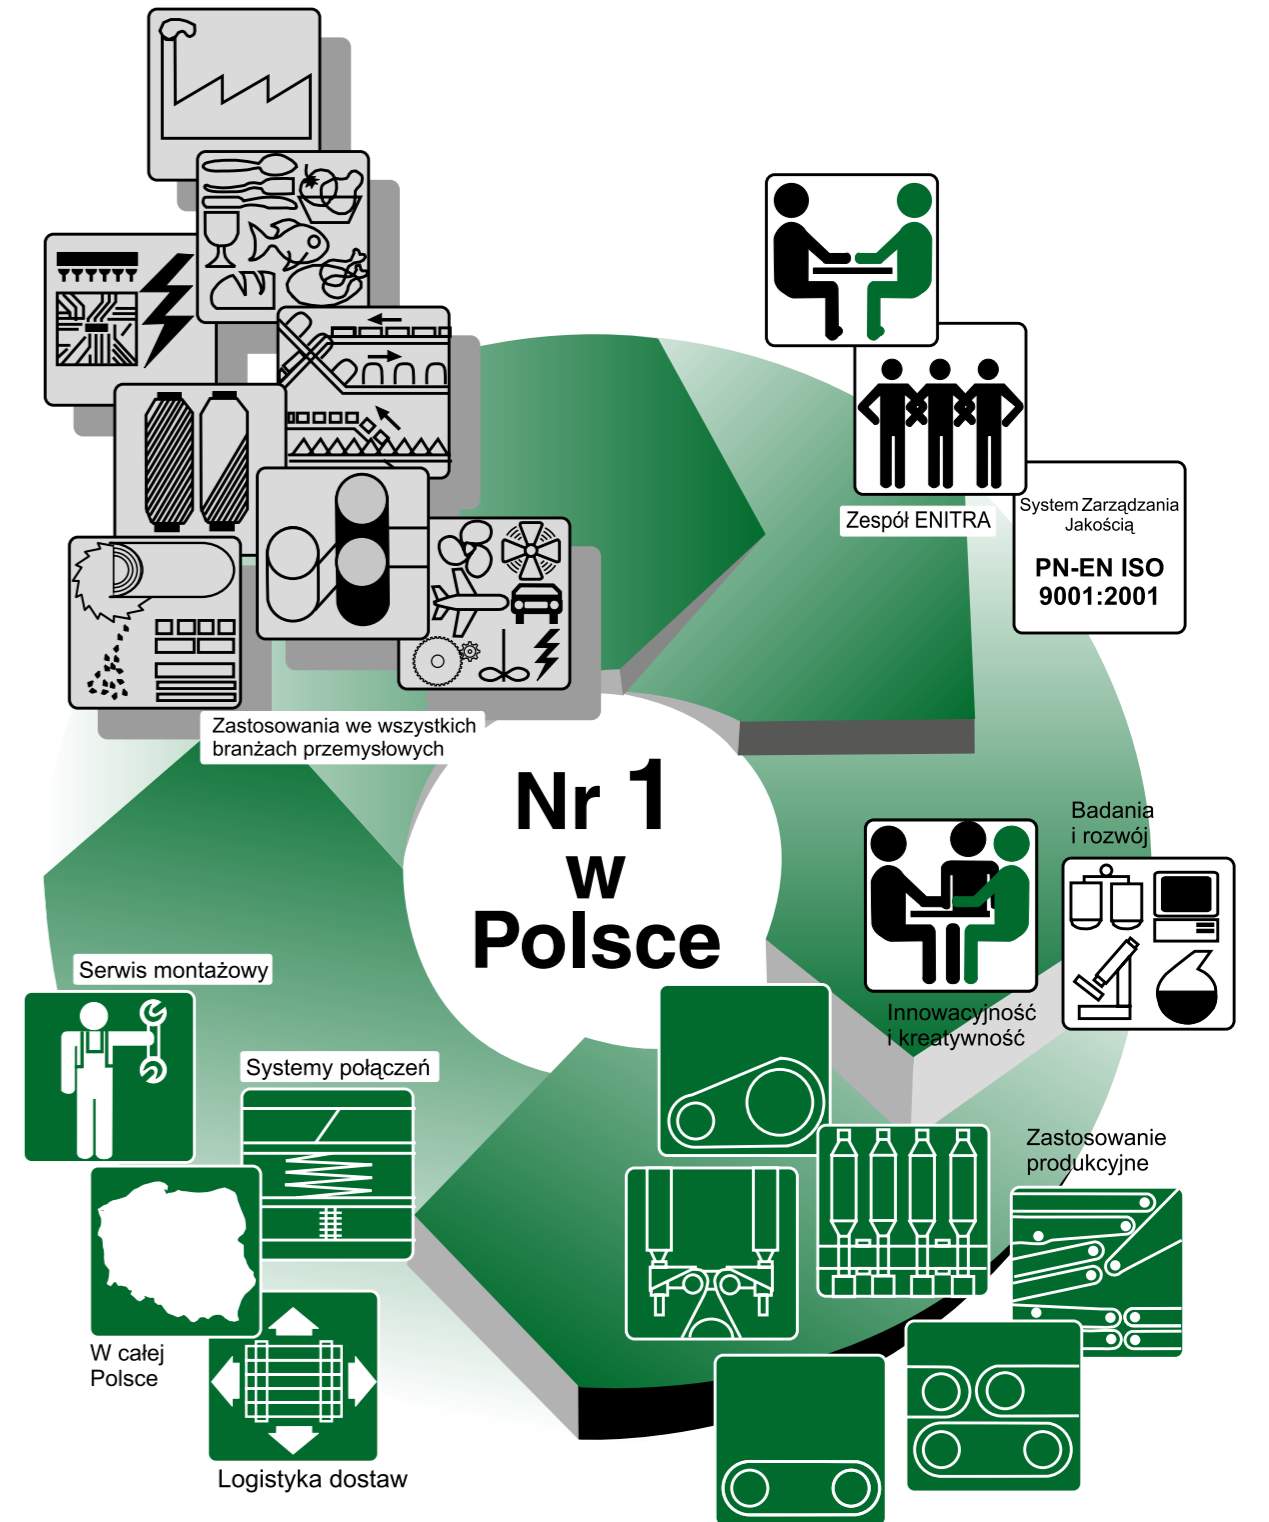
Zespół ENITRA

System Zarządzania Jakością

PN-EN ISO 9001:2001

Zastosowania we wszystkich branżach przemysłowych

Nr 1 w Polsce

Badania i rozwój

Innowacyjność i kreatywność

Serwis montażowy

Systemy połączeń

Zastosowanie produkcyjne

W całej Polsce

Logistyka dostaw